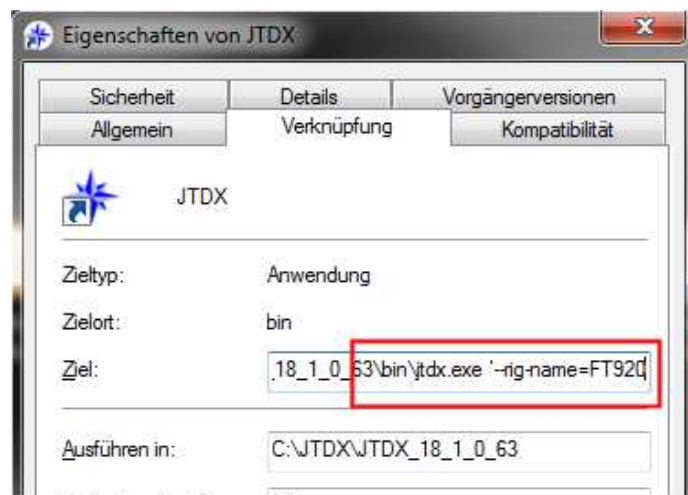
Eigenschaften von JTDX

Sicherheit | Details | Vorgängerversionen
Allgemein | Verknüpfung | Kompatibilität

JTDX

Zieltyp: Anwendung

Zielort: bin

Ziel: .18_1_0_63\bin\jtdx.exe "--rig-name=FT920

Ausführen in: C:\JTDX\JTDX_18_1_0_63